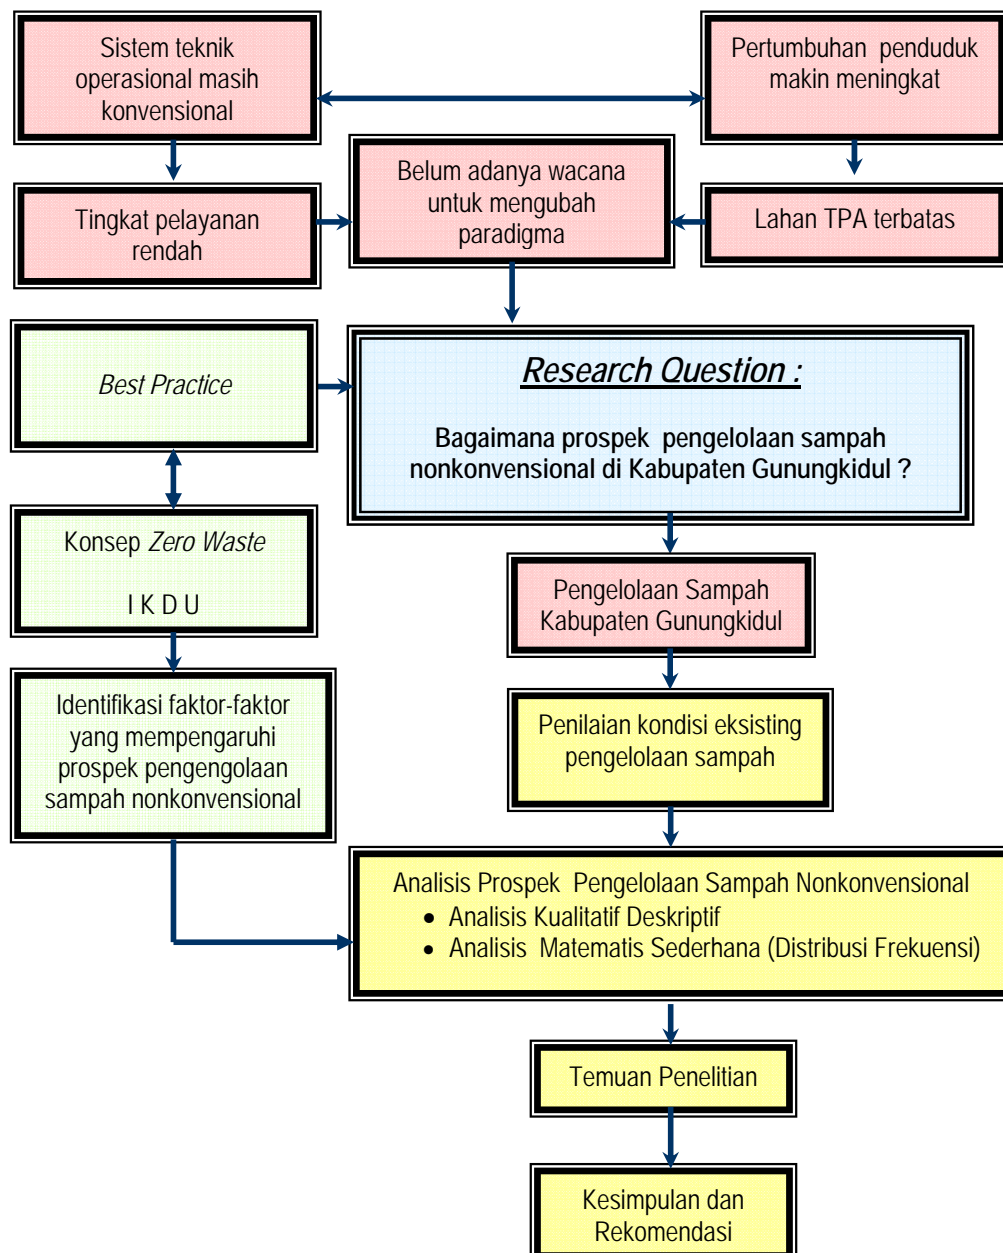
Sistem teknik operasional masih konvensional

Pertumbuhan penduduk makin meningkat

Tingkat pelayanan rendah

Belum adanya wacana untuk mengubah paradigma

Lahan TPA terbatas

Best Practice

Research Question :

Bagaimana prospek pengelolaan sampah nonkonvensional di Kabupaten Gunungkidul ?

Konsep Zero Waste

I K D U

Pengelolaan Sampah Kabupaten Gunungkidul

Identifikasi faktor-faktor yang mempengaruhi prospek pengengolaan sampah nonkonvensional

Penilaian kondisi eksisting pengelolaan sampah

Analisis Prospek Pengelolaan Sampah Nonkonvensional
- Analisis Kualitatif Deskriptif
- Analisis Matematis Sederhana (Distribusi Frekuensi)

Temuan Penelitian

Kesimpulan dan Rekomendasi